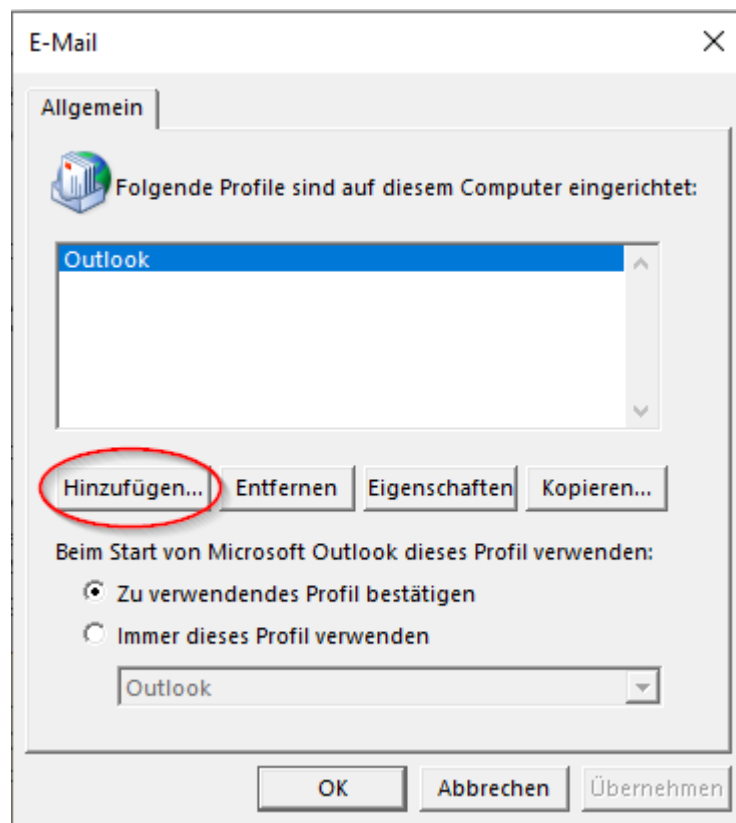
E-Mail

Allgemein

Folgende Profile sind auf diesem Computer eingerichtet:

Outlook

Hinzufügen... Entfernen Eigenschaften Kopieren...

Beim Start von Microsoft Outlook dieses Profil verwenden:

Zu verwendendes Profil bestätigen

Immer dieses Profil verwenden

Outlook

OK Abbrechen Übernehmen